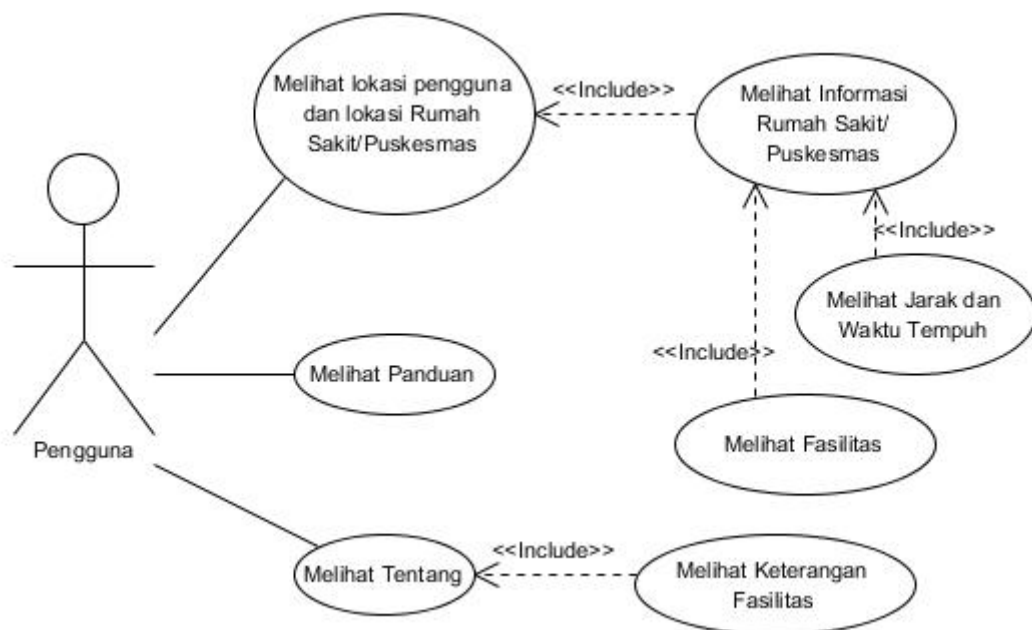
Melihat lokasi pengguna dan lokasi Rumah Sakit/Puskesmas

<<Include>>

Melihat Informasi Rumah Sakit/ Puskesmas

<<Include>>

Melihat Jarak dan Waktu Tempuh

<<Include>>

Melihat Panduan

Pengguna

Melihat Fasilitas

<<Include>>

Melihat Tentang

Melihat Keterangan Fasilitas